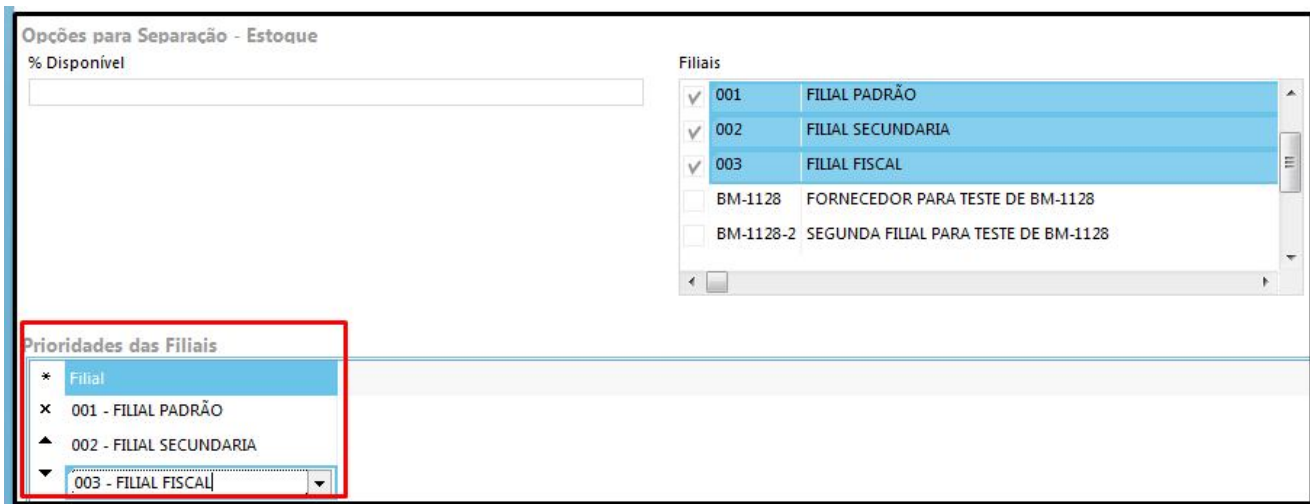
Opções para Separação - Estoque

% Disponível

Filiais

| | | |
|---|---|---|
| ✓ | 001 | FILIAL PADRÃO |
| ✓ | 002 | FILIAL SECUNDARIA |
| ✓ | 003 | FILIAL FISCAL |
| | BM-1128 | FORNECEDOR PARA TESTE DE BM-1128 |
| | BM-1128-2 | SEGUNDA FILIAL PARA TESTE DE BM-1128 |

Prioridades das Filiais

| | Filial |
|---|---|
| × | 001 - FILIAL PADRÃO |
| ▲ | 002 - FILIAL SECUNDARIA |
| ▼ | 003 - FILIAL FISCAL |